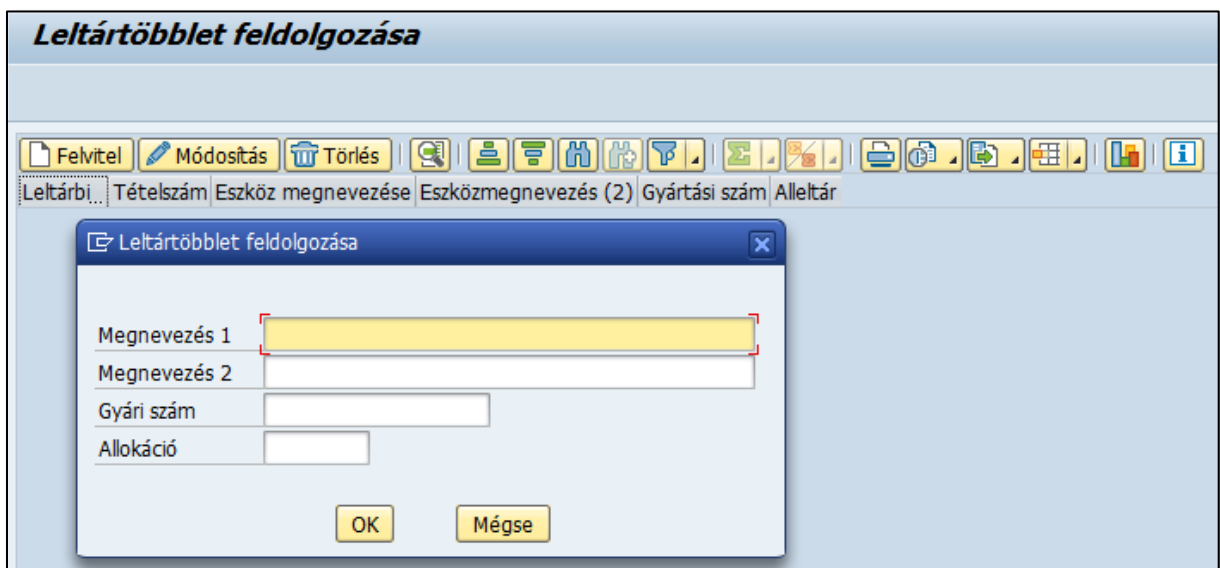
Leltártöbblet feldolgozása

Felvitel Módosítás Törlés

| Leltárbi... | Tételszám | Eszköz megnevezése | Eszközmegnevezés (2) | Gyártási szám | Alleltár |
|---|---|---|---|---|---|

Leltártöbblet feldolgozása

Megnevezés 1
Megnevezés 2
Gyári szám
Allokáció

OK Mégse